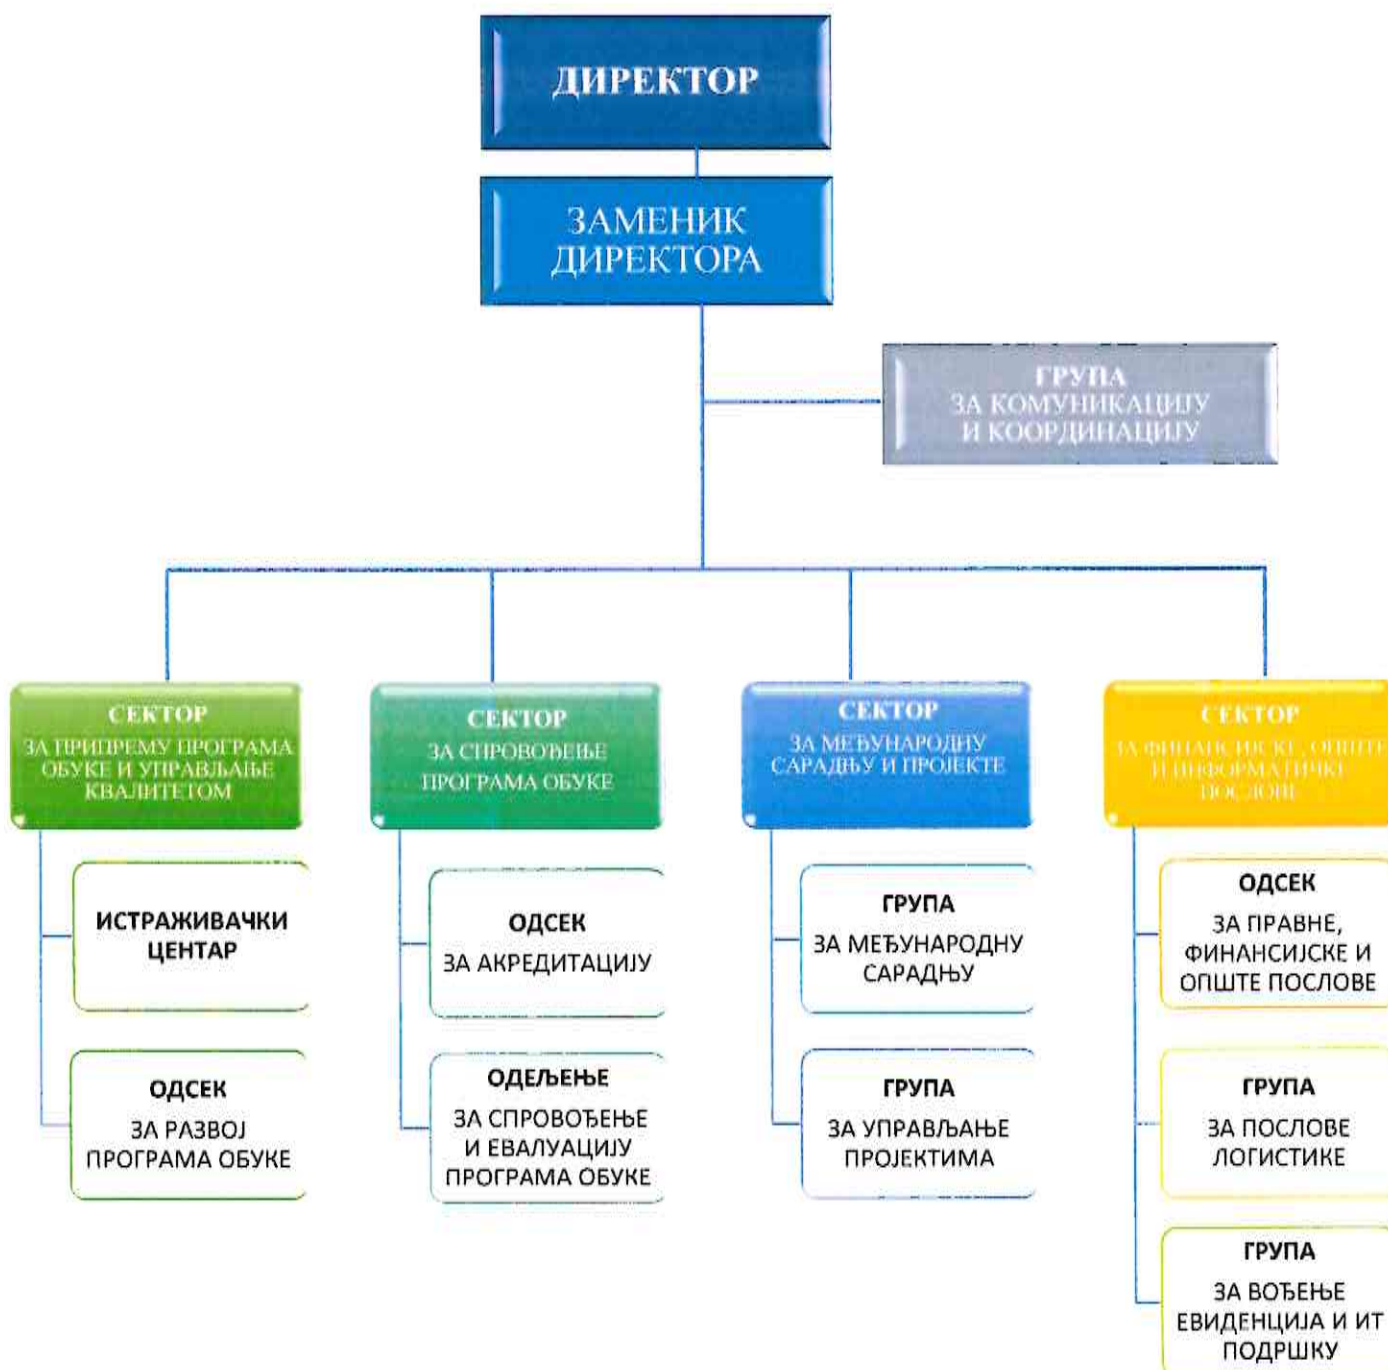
ДИРЕКТОР

ЗАМЕНИК ДИРЕКТОРА

ГРУПА ЗА КОМУНИКАЦИЈУ И КООРДИНАЦИЈУ

СЕКТОР ЗА ПРИПРЕМУ ПРОГРАМА ОБУКЕ И УПРАВЉАЊЕ КВАЛИТЕТОМ

ИСТРАЖИВАЧКИ ЦЕНТАР

ОДСЕК ЗА РАЗВОЈ ПРОГРАМА ОБУКЕ

СЕКТОР ЗА СПРОВОЂЕЊЕ ПРОГРАМА ОБУКЕ

ОДСЕК ЗА АКРЕДИТАЦИЈУ

ОДЕЉЕЊЕ ЗА СПРОВОЂЕЊЕ И ЕВАЛУАЦИЈУ ПРОГРАМА ОБУКЕ

СЕКТОР ЗА МЕЂУНАРОДНУ САРАДЊУ И ПРОЈЕКТЕ

ГРУПА ЗА МЕЂУНАРОДНУ САРАДЊУ

ГРУПА ЗА УПРАВЉАЊЕ ПРОЈЕКТИМА

СЕКТОР ЗА ФИНАНСИЈСКЕ, ОПШТЕ И ИНФОРМАТИЧКЕ ПОСЛОВЕ

ОДСЕК ЗА ПРАВНЕ, ФИНАНСИЈСКЕ И ОПШТЕ ПОСЛОВЕ

ГРУПА ЗА ПОСЛОВЕ ЛОГИСТИКЕ

ГРУПА ЗА ВОЂЕЊЕ ЕВИДЕНЦИЈА И ИТ ПОДРШКУ